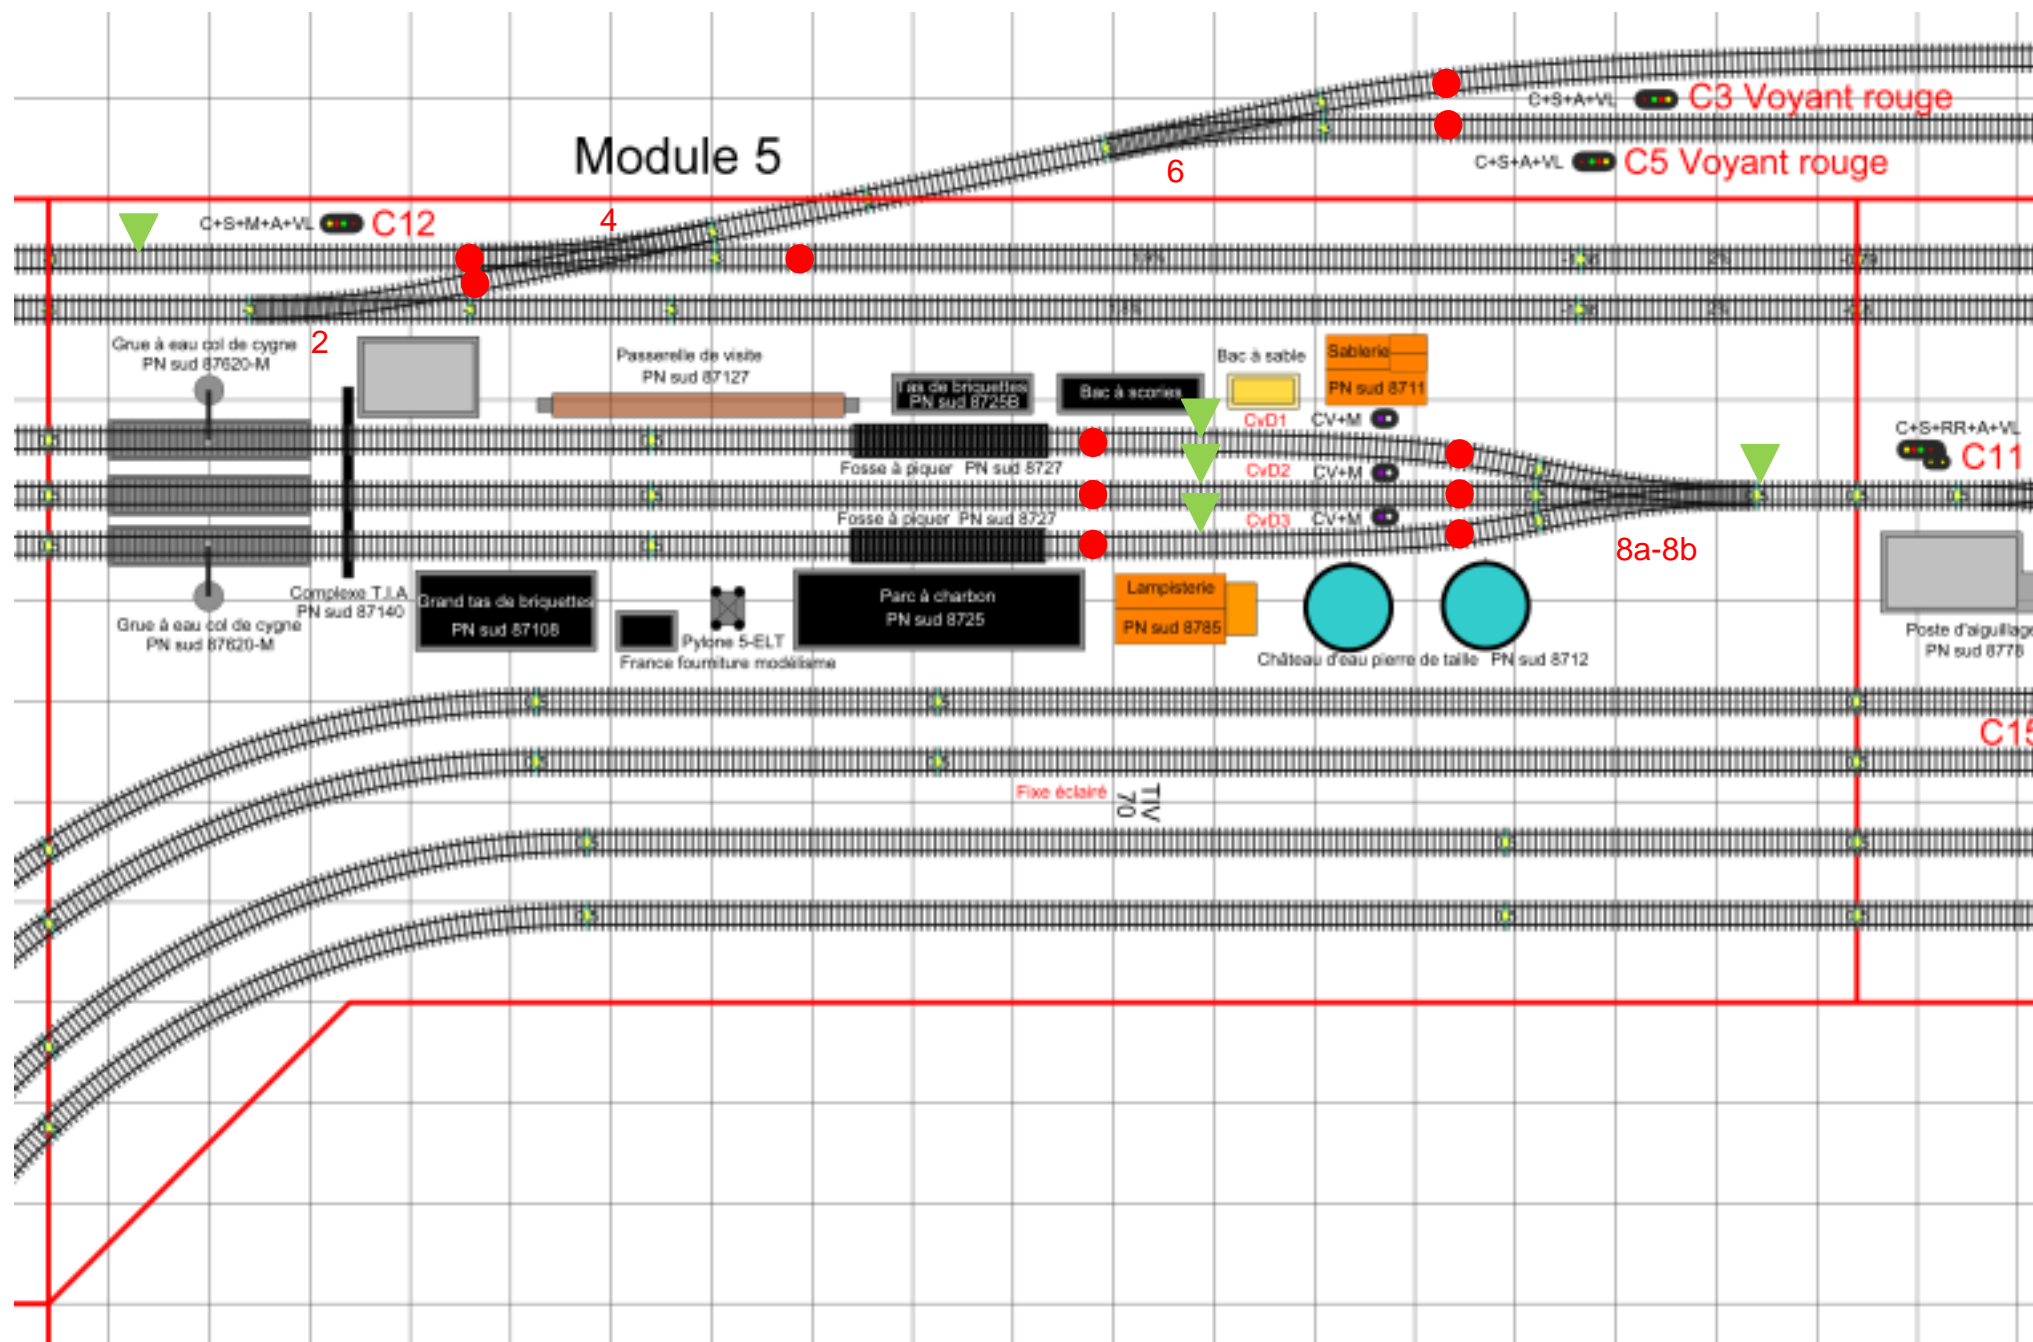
Module 5

C+S+A+VL C3 Voyant rouge

C+S+A+VL C5 Voyant rouge

6

C+S+M+A+VL C12

4

2

Grue à eau col de cygne PN sud 87620-M

Passerelle de visite PN sud 87127

Tas de briquettes PN sud 8725B

Bac à scories

Bac à sable

Sablerie PN sud 8711

CvD1 CV+M

CvD2 CV+M

CvD3 CV+M

C+S+RR+A+VL C11

Fosse à piquer PN sud 8727

Fosse à piquer PN sud 8727

8a-8b

Complexe T.I.A PN sud 87140

Grue à eau col de cygne PN sud 87620-M

Grand tas de briquettes PN sud 87108

Pylone 5-ELT

France fourniture modélisme

Parc à charbon PN sud 8725

Lampisterie PN sud 8785

Château d'eau pierre de taille PN sud 8712

Poste d'aiguillage PN sud 8778

C15

Fixe éclairé

TIV 70